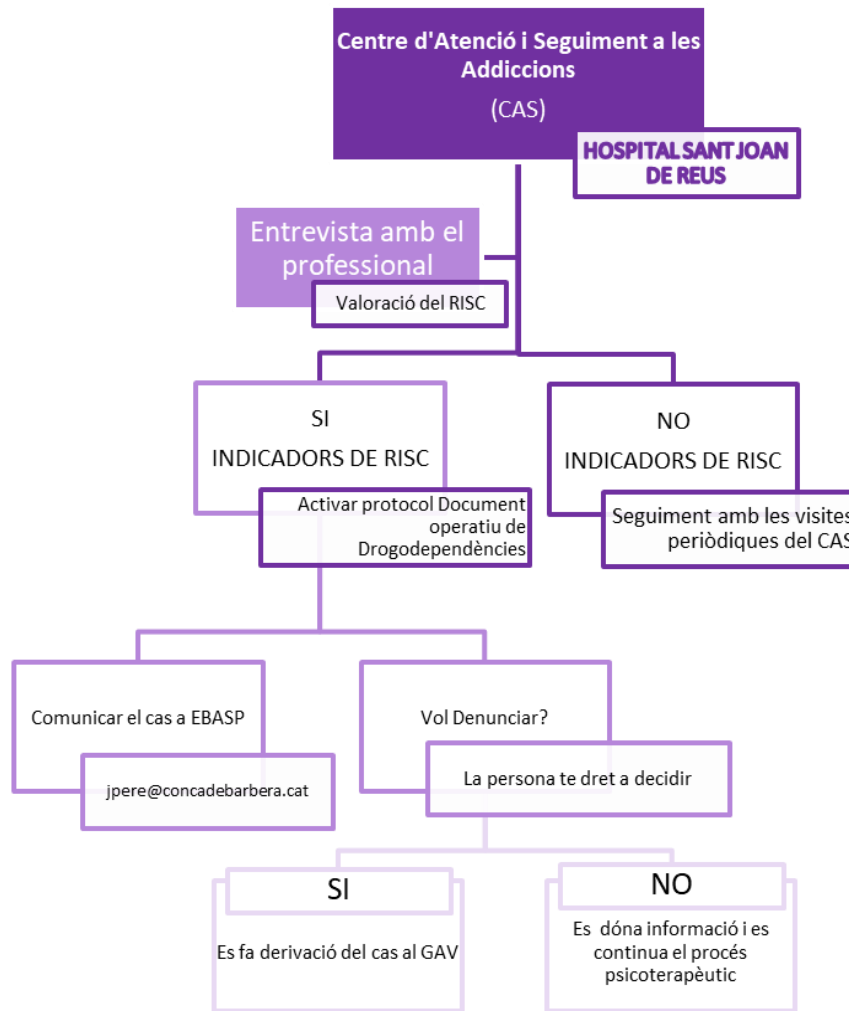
Centre d'Atenció i Seguiment a les Addiccions
(CAS)

HOSPITAL SANT JOAN DE REUS

Entrevista amb el professional

Valoració del RISC

SI
INDICADORS DE RISC

Activar protocol Document operatiu de Drogodependències

NO
INDICADORS DE RISC

Seguiment amb les visites periòdiques del CAS

Comunicar el cas a EBASP

jpere@concadebarbera.cat

Vol Denunciar?

La persona te dret a decidir

SI

Es fa derivació del cas al GAV

NO

Es dóna informació i es continua el procés psicoterapèutic